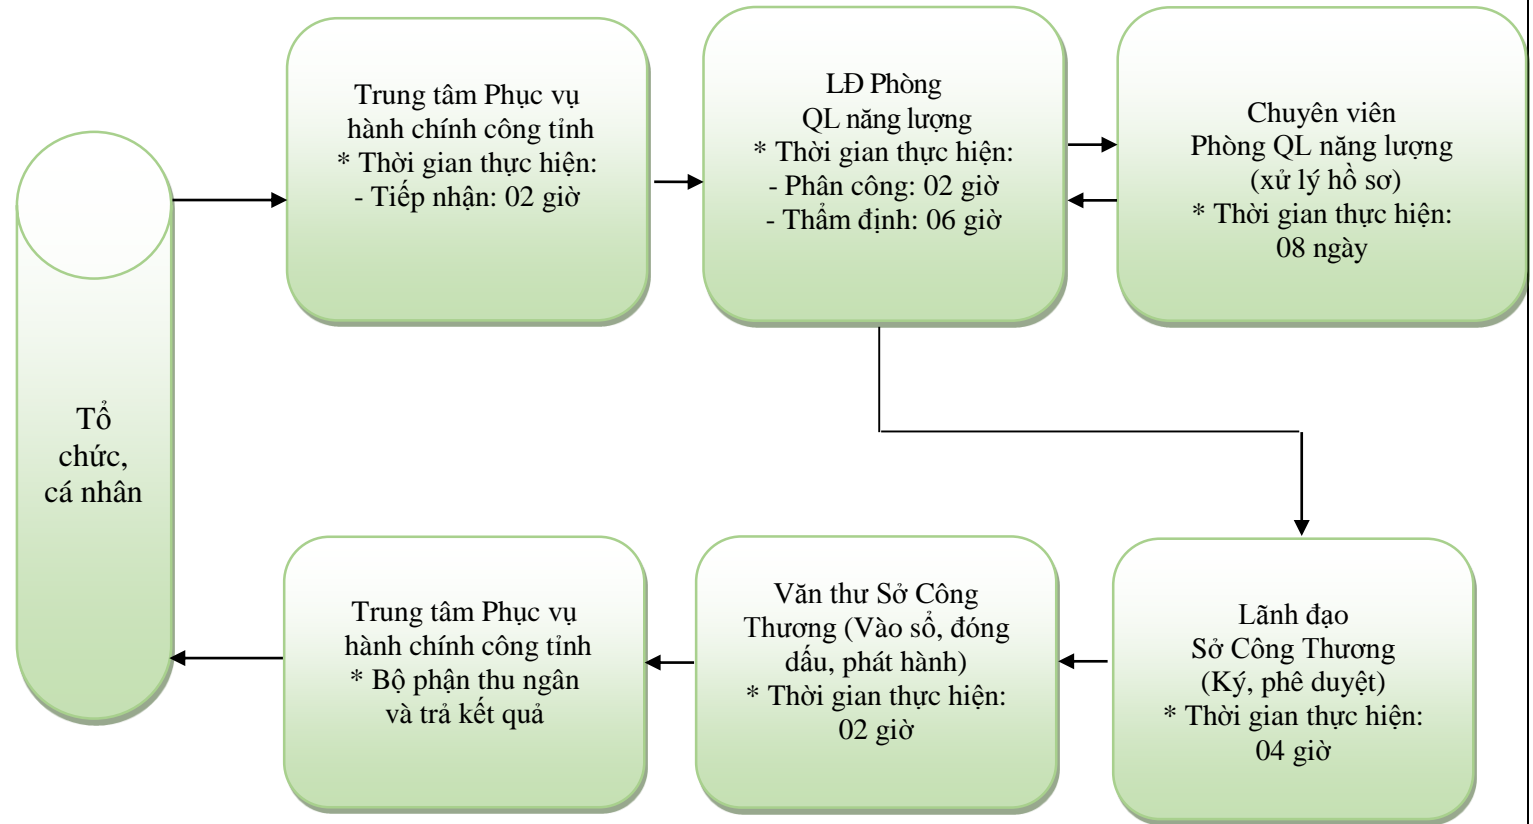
Tổ chức, cá nhân

Trung tâm Phục vụ hành chính công tỉnh
* Thời gian thực hiện:
- Tiếp nhận: 02 giờ

LĐ Phòng QL năng lượng
* Thời gian thực hiện:
- Phân công: 02 giờ
- Thẩm định: 06 giờ

Chuyên viên Phòng QL năng lượng (xử lý hồ sơ)
* Thời gian thực hiện:
08 ngày

Lãnh đạo Sở Công Thương (Ký, phê duyệt)
* Thời gian thực hiện:
04 giờ

Văn thư Sở Công Thương (Vào sổ, đóng dấu, phát hành)
* Thời gian thực hiện:
02 giờ

Trung tâm Phục vụ hành chính công tỉnh
* Bộ phận thu ngân và trả kết quả